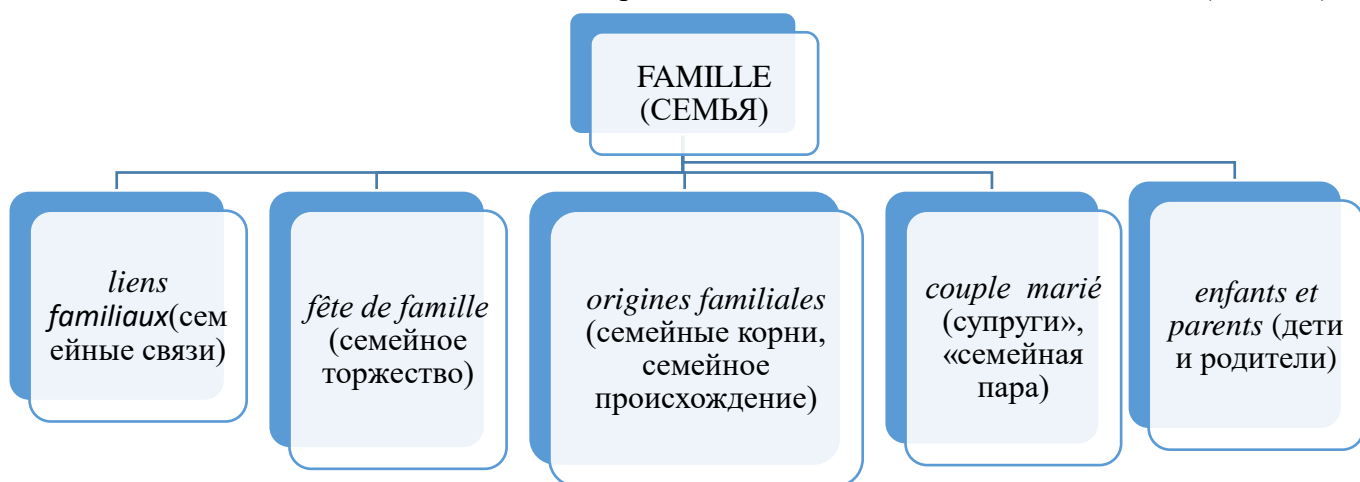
FAMILLE (СЕМЬЯ)

*liens familiaux*(семейные связи)

*fête de famille* (семейное торжество)

*origines familiales* (семейные корни, семейное происхождение)

*couple marié* (супруги», «семейная пара)

*enfants et parents* (дети и родители)